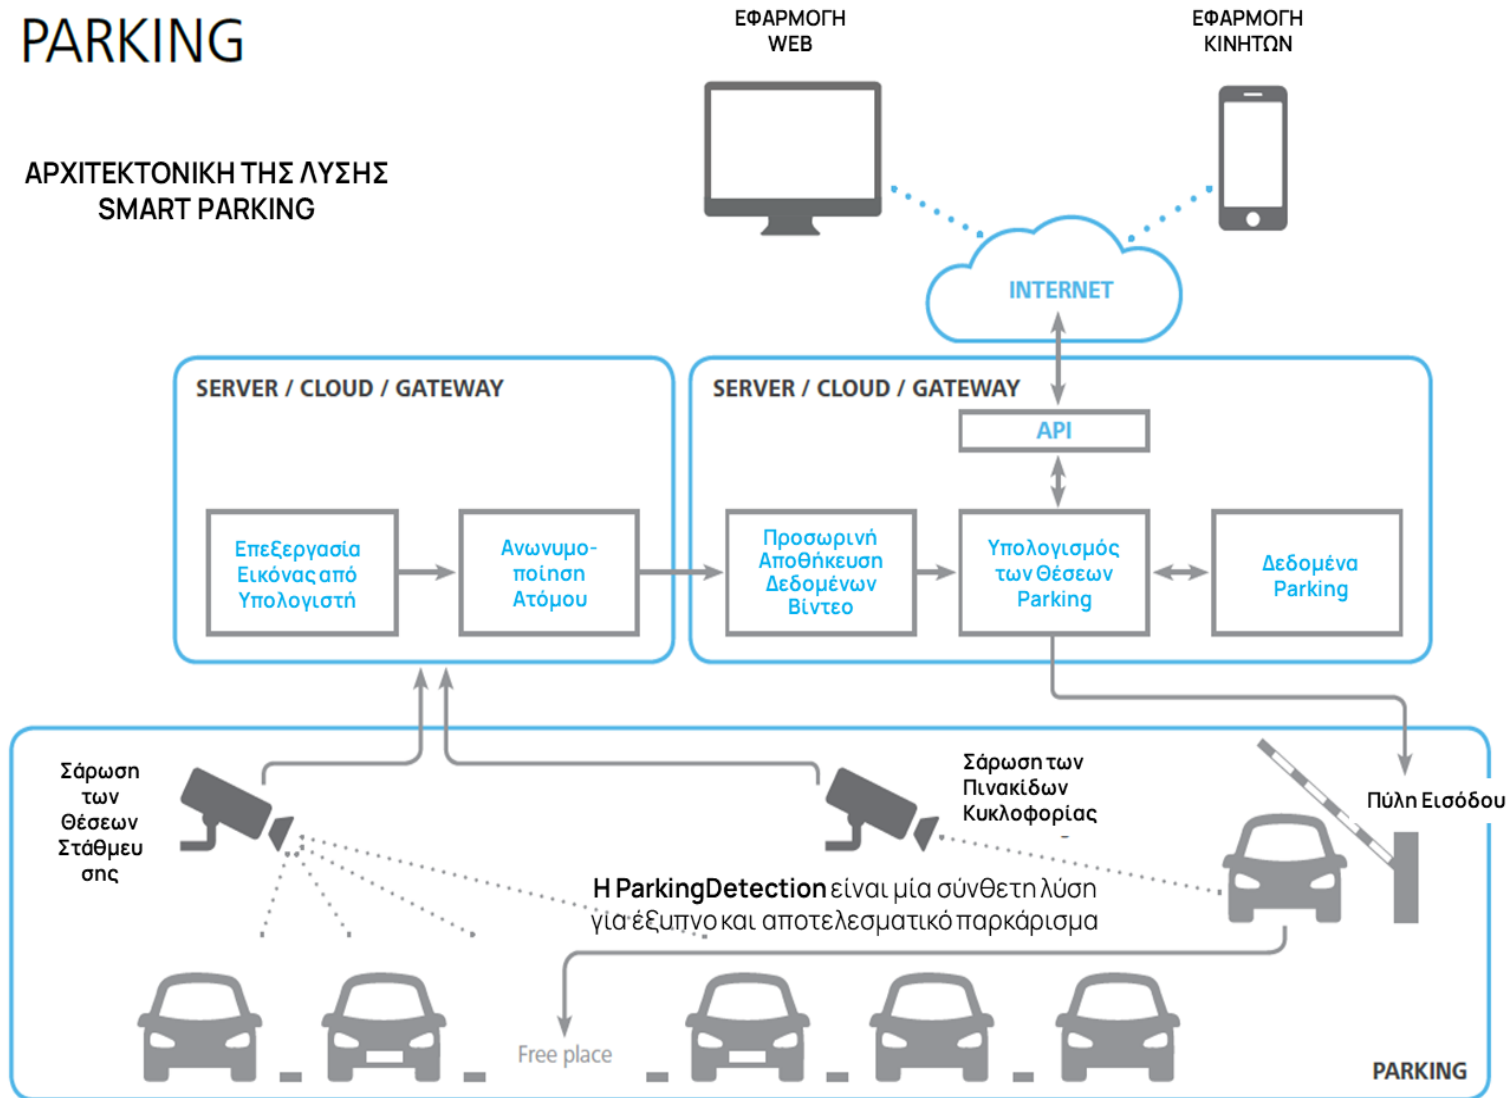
PARKING

ΕΦΑΡΜΟΓΗ WEB

ΕΦΑΡΜΟΓΗ ΚΙΝΗΤΩΝ

ΑΡΧΙΤΕΚΤΟΝΙΚΗ ΤΗΣ ΛΥΣΗΣ SMART PARKING

INTERNET

SERVER / CLOUD / GATEWAY

SERVER / CLOUD / GATEWAY

API

Επεξεργασία Εικόνας από Υπολογιστή

Ανωνυμοποίηση Ατόμου

Προσωρινή Αποθήκευση Δεδομένων Βίντεο

Υπολογισμός των Θέσεων Parking

Δεδομένα Parking

Σάρωση των Θέσεων Στάθμευσης

Σάρωση των Πινακίδων Κυκλοφορίας

Πύλη Εισόδου

Η ParkingDetection είναι μία σύνθετη λύση για έξυπνο και αποτελεσματικό παρκάρισμα

Free place

PARKING